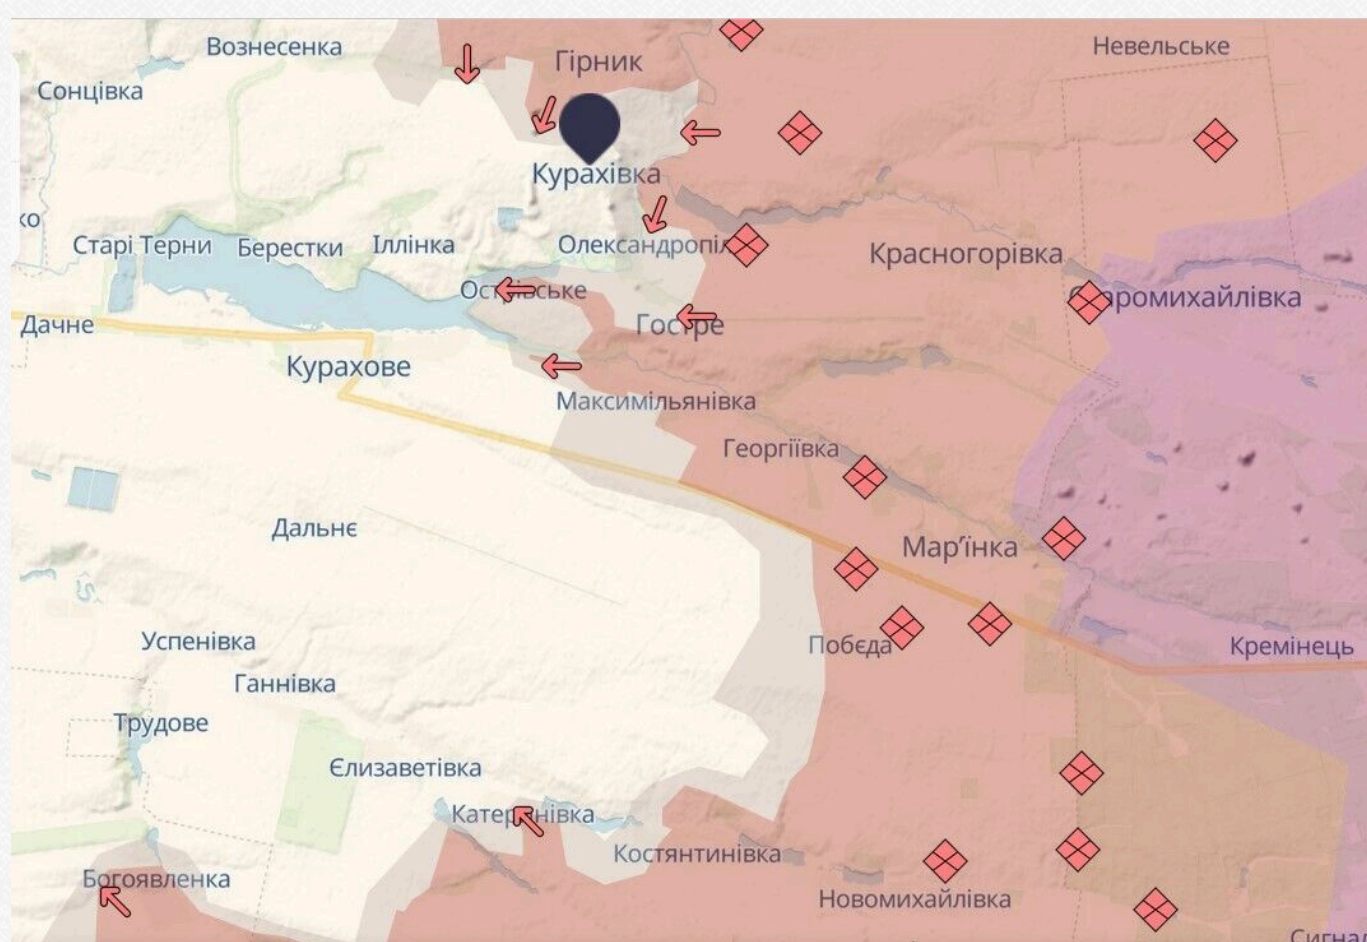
Вознесенка
Гірник
Невельське
Сонцівка
Курахівка
ко
Старі Терни
Берестки
Іллінка
Олександропіл
Красногорівка
Остр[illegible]ське
Старомихайлівка
Дачне
Гостре
Курахове
Максимільянівка
Георгіївка
Дальнє
Мар'їнка
Успенівка
Побєда
Кремінець
Ганнівка
Трудове
Єлизаветівка
Катеринівка
Костянтинівка
Богоявленка
Новомихайлівка
Сигна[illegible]